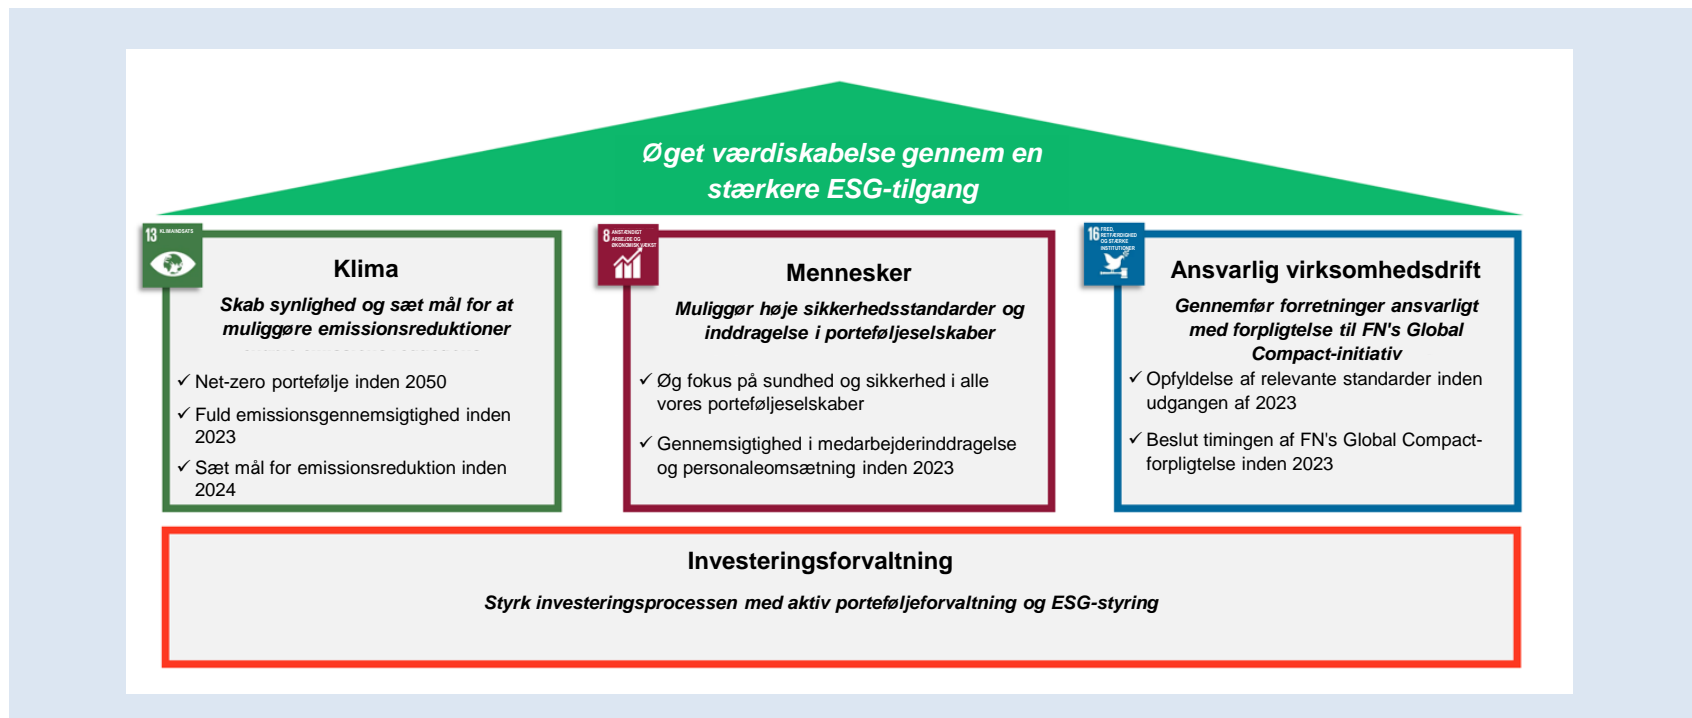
Øget værdiskabelse gennem en stærkere ESG-tilgang

13 KLIMAINDSATS

Klima

Skab synlighed og sæt mål for at muliggøre emissionsreduktioner

✓ Net-zero portefølje inden 2050

✓ Fuld emissionsgennemsigtighed inden 2023

✓ Sæt mål for emissionsreduktion inden 2024

8 ANSTÆNDIGT ARBEJDE OG ØKONOMISK VÆKST

Mennesker

Muliggør høje sikkerhedsstandarder og inddragelse i porteføljeselskaber

✓ Øg fokus på sundhed og sikkerhed i alle vores porteføljeselskaber

✓ Gennemsigtighed i medarbejderinddragelse og personaleomsætning inden 2023

16 FRED, RETFÆRDIGHED OG STÆRKE INSTITUTIONER

Ansvarlig virksomhedsdrift

Gennemfør forretninger ansvarligt med forpligtelse til FN's Global Compact-initiativ

✓ Opfyldelse af relevante standarder inden udgangen af 2023

✓ Beslut timingen af FN's Global Compact-forpligtelse inden 2023

Investeringsforvaltning

Styrk investeringsprocessen med aktiv porteføljeforvaltning og ESG-styring